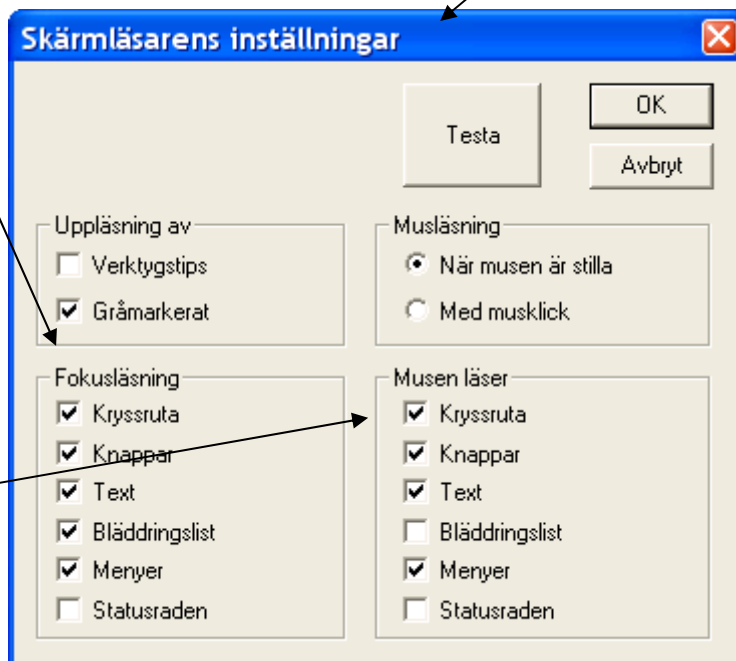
Skärmläsarens inställningar

Testa

OK

Avbryt

Uppläsning av
Verktygstips
Gråmarkerat

Musläsning
När musen är stilla
Med musklick

Fokusläsning
Kryssruta
Knappar
Text
Bläddringslist
Menyer
Statusraden

Musen läser
Kryssruta
Knappar
Text
Bläddringslist
Menyer
Statusraden